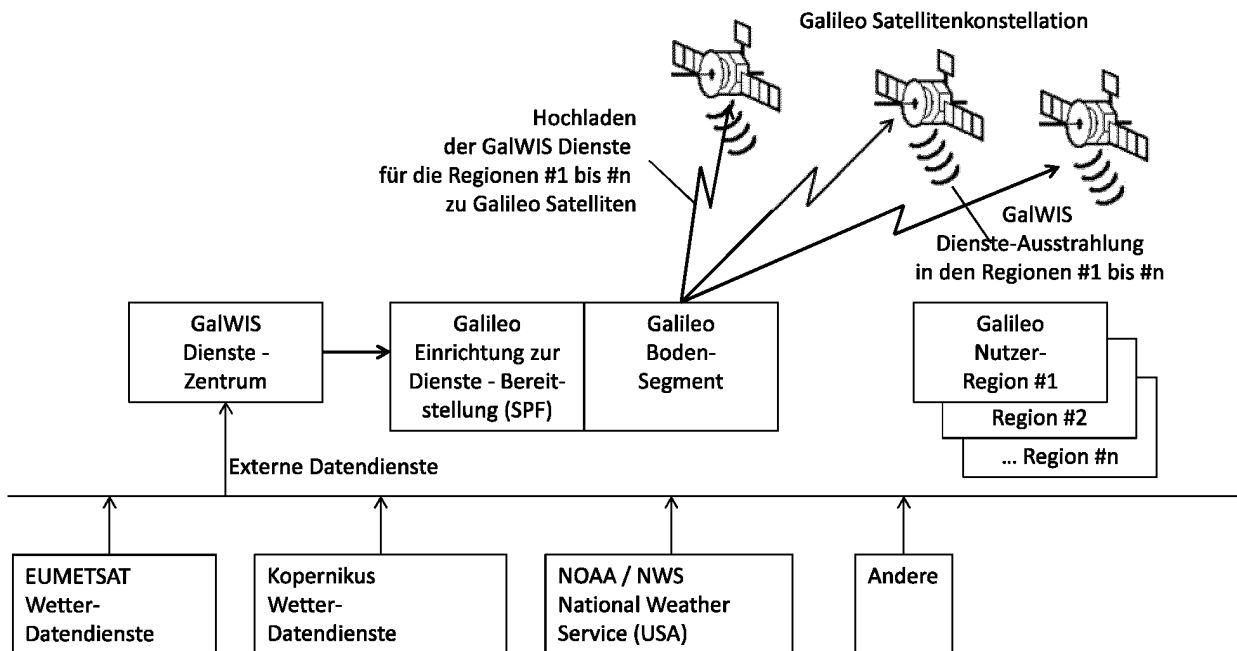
Galileo Satellitenkonstellation

Hochladen der GalWIS Dienste für die Regionen #1 bis #n zu Galileo Satelliten

GalWIS Dienste-Ausstrahlung in den Regionen #1 bis #n

GalWIS Dienste - Zentrum

Galileo Einrichtung zur Dienste - Bereitstellung (SPF)

Galileo Boden-Segment

Galileo Nutzer-Region #1

Region #2

... Region #n

Externe Datendienste

EUMETSAT Wetter-Datendienste

Kopernikus Wetter-Datendienste

NOAA / NWS National Weather Service (USA)

Andere